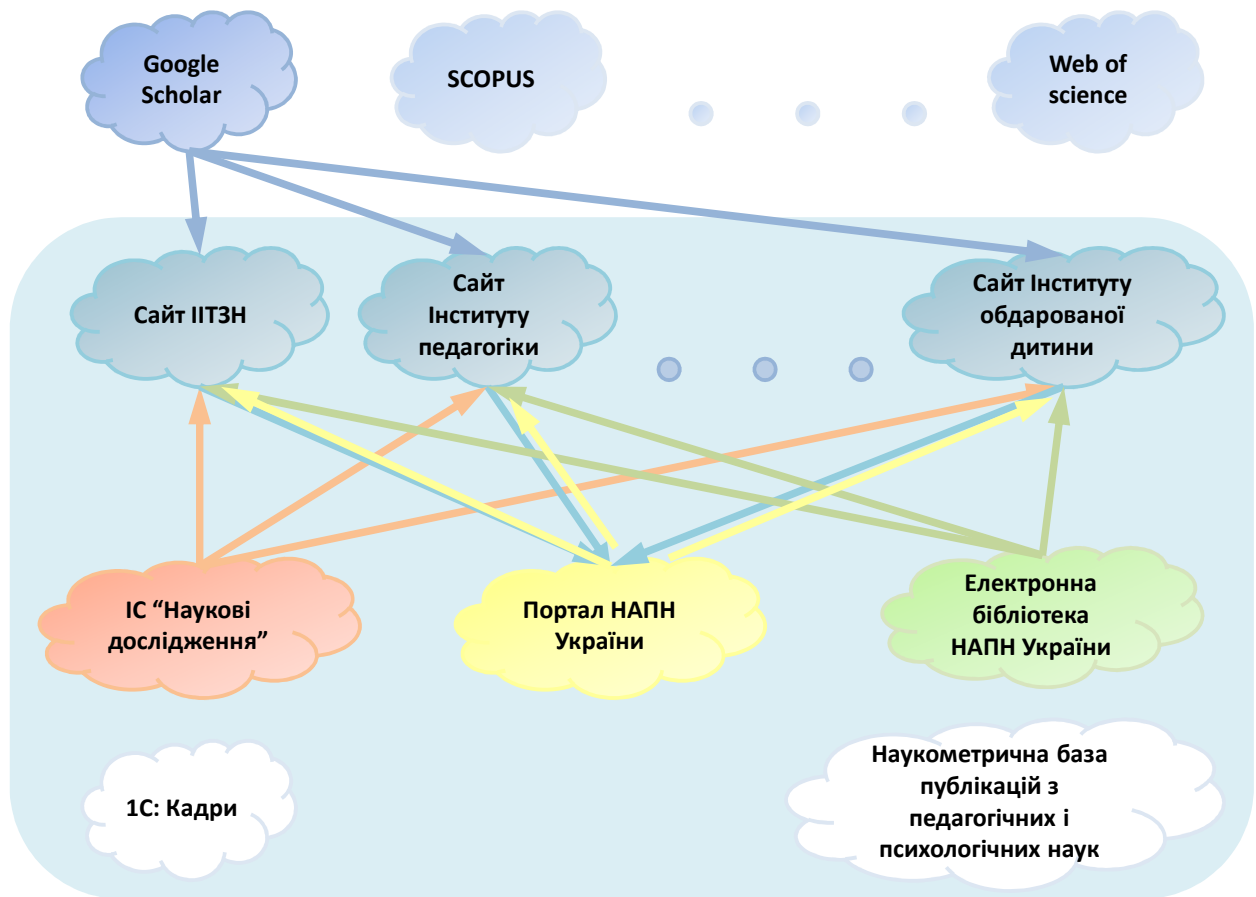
Google Scholar

SCOPUS

Web of science

Сайт ІІТЗН

Сайт Інституту педагогіки

Сайт Інституту обдарованої дитини

ІС “Наукові дослідження”

Портал НАПН України

Електронна бібліотека НАПН України

1С: Кадри

Наукометрична база публікацій з педагогічних і психологічних наук